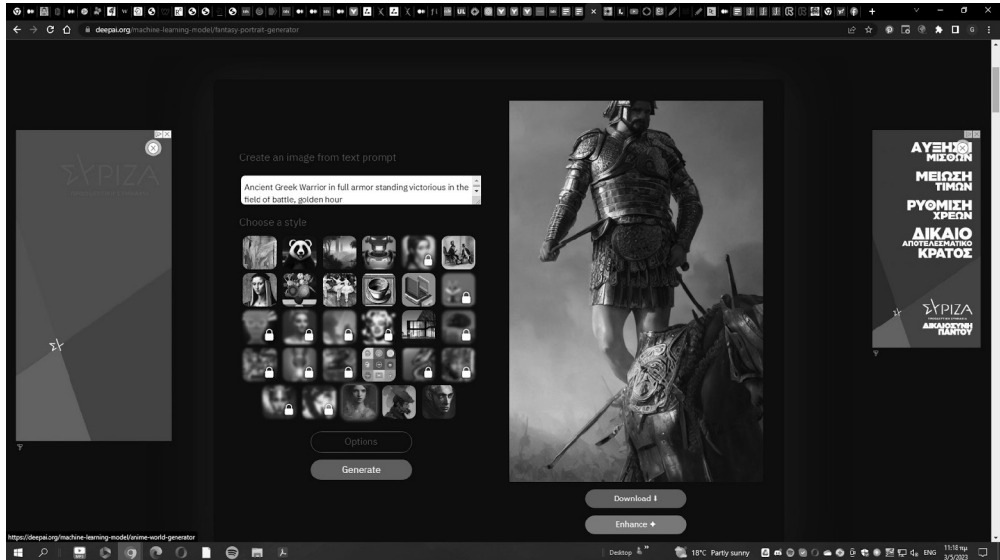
deepai.org/machine-learning-model/fantasy-portrait-generator

ΣΥΡΙΖΑ

Create an image from text prompt

Ancient Greek Warrior in full armor standing victorious in the field of battle, golden hour

Choose a style

Options

Generate

Download ⬇

Enhance ✦

ΑΥΞΗΣΗ ΜΙΣΘΩΝ
ΜΕΙΩΣΗ ΤΙΜΩΝ
ΡΥΘΜΙΣΗ ΧΡΕΩΝ
ΔΙΚΑΙΟ ΑΠΟΤΕΛΕΣΜΑΤΙΚΟ ΚΡΑΤΟΣ

ΣΥΡΙΖΑ
ΔΙΚΑΙΟΣΥΝΗ ΠΑΝΤΟΥ

https://deepai.org/machine-learning-model/anime-world-generator

Desktop

18°C Partly sunny

ENG

11:18 πμ
3/5/2023